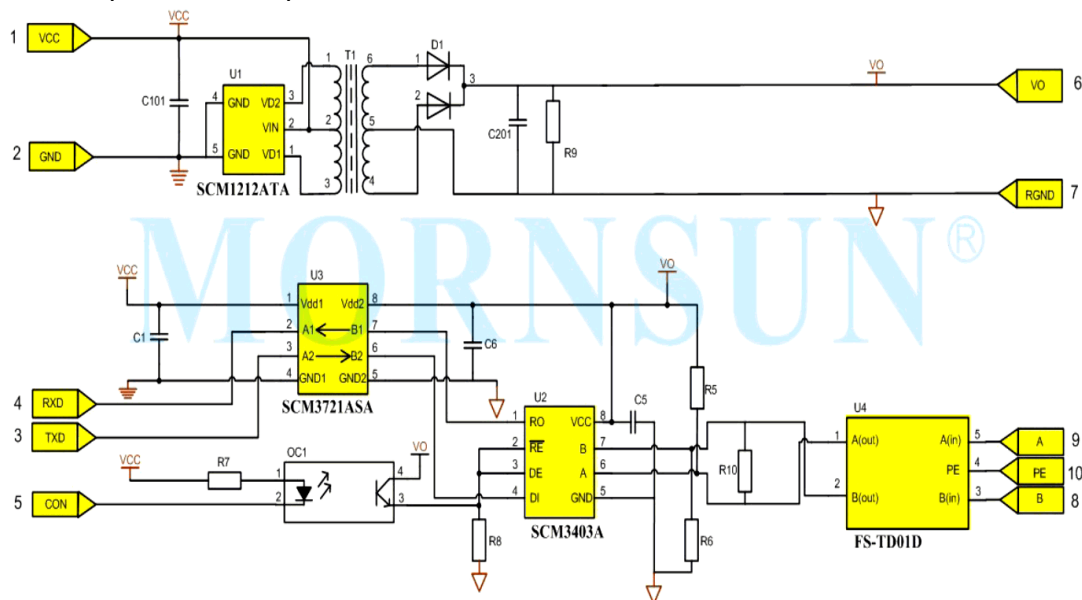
VCC
1 VCC
C101
2 GND
U1
4 GND VD2 3
VIN 2
5 GND VD1 1
SCM1212ATA
T1
1 6
2 5
3 4
D1
1
2
3
C201
R9
VO
VO 6
RGND 7

MORNSUN®

VCC
U3
1 Vdd1 Vdd2 8
C1
2 A1 B1 7
3 A2 B2 6
4 GND1 GND2 5
SCM3721ASA
C6
VO
4 RXD
3 TXD
U2
1 RO VCC 8
2 $\overline{RE}$ B 7
3 DE A 6
4 DI GND 5
SCM3403A
C5
R5
R10
R6
R8
VCC
R7
OC1
1
2
4
3
VO
5 CON
U4
1 A(out) A(in) 5
PE 4
2 B(out) B(in) 3
FS-TD01D
A 9
PE 10
B 8